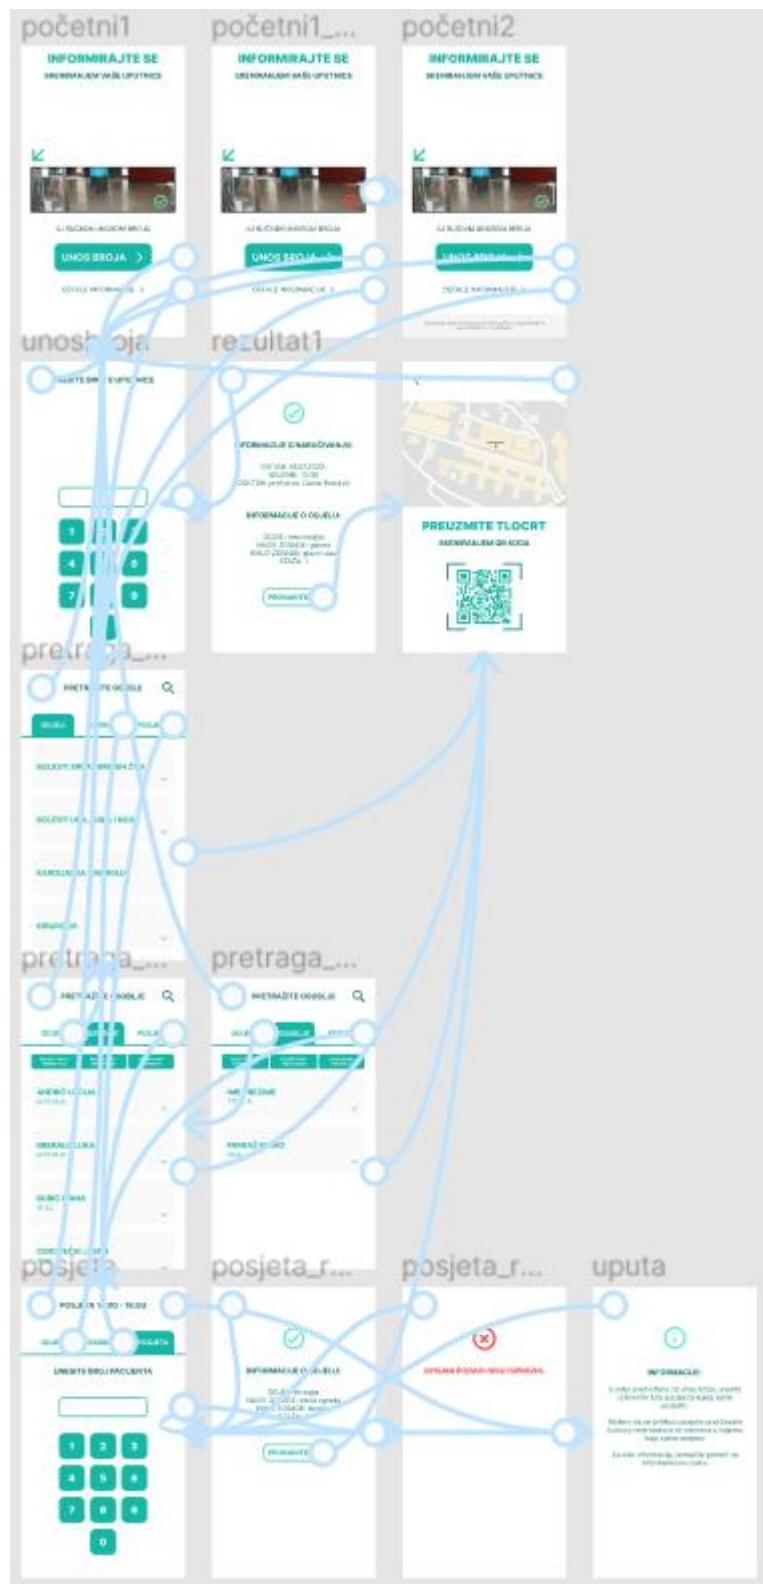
početni1

INFORMIRAJTE SE

SKENIRANJEM VAŠE UPUTNICE

UNOS BROJA >

OSTALE INFORMACIJE >

početni1_...

INFORMIRAJTE SE

SKENIRANJEM VAŠE UPUTNICE

UNOS BROJA >

OSTALE INFORMACIJE >

početni2

INFORMIRAJTE SE

SKENIRANJEM VAŠE UPUTNICE

UNOS BROJA >

OSTALE INFORMACIJE >

unosbroja

UNESITE BROJ UPUTNICE

1 2 3
4 5 6
7 8 9
0

rezultat1

INFORMACIJE O NARUČIVANJU

INFORMACIJE O ODJELU

PRONAĐITE

PREUZMITE TLOCRT

SKENIRANJEM QR KODA

pretraga_...

PRETRAŽITE ODJELE

ODJELI

BOLESTI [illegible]

BOLESTI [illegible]

KARDIOLOGIJA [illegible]

KIRURGIJA

pretraga_...

PRETRAŽITE ODJELE

ANDRIĆ LUCIJA

OBERAJ LUKA

DUBIĆ EMMA

ČOKIĆ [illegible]

pretraga_...

PRETRAŽITE ODJELE

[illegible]

PAVKOVIĆ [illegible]

posjeta

POSJETA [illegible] - 18:00

POSJETA

UNESITE BROJ PACIJENTA

1 2 3
4 5 6
7 8 9
0

posjeta_r...

INFORMACIJE O ODJELU

PRONAĐITE

posjeta_r...

UNESENI PODACI NISU ISPRAVNI

uputa

INFORMACIJE